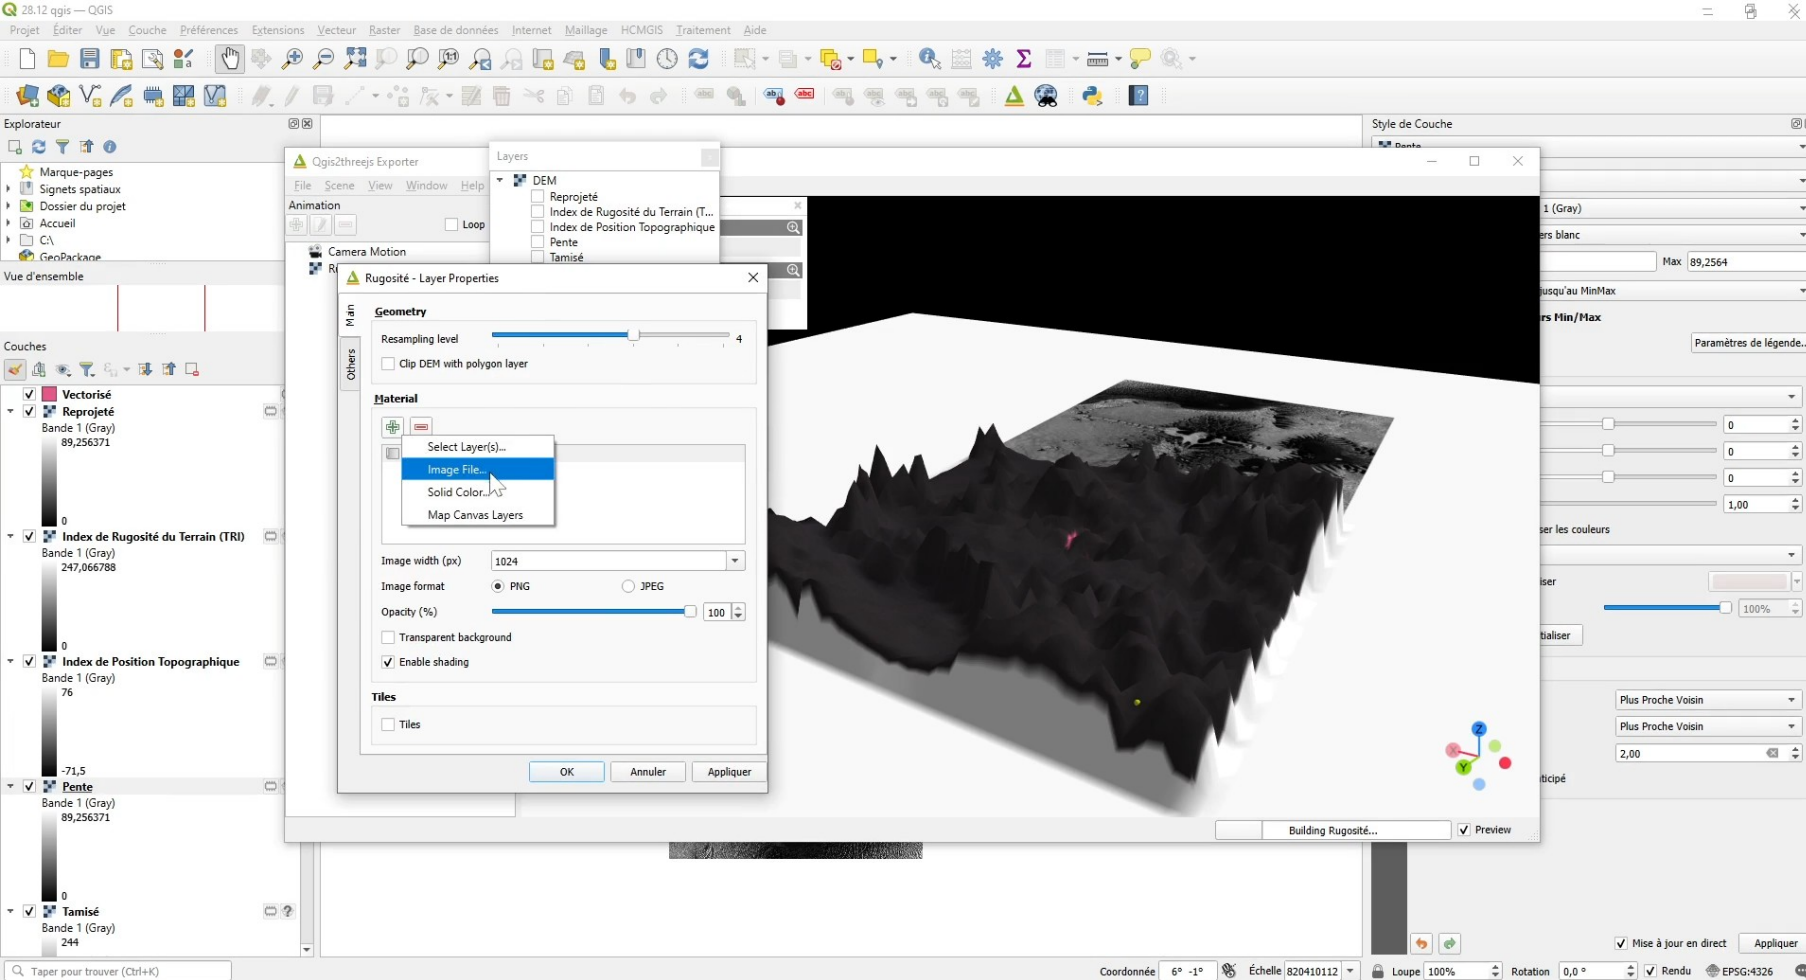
28.12 qgis — QGIS

Projet Éditer Vue Couche Préférences Extensions Vecteur Raster Base de données Internet Maillage HCMGIS Traitement Aide

Explorateur

Marque-pages
Signets spatiaux
Dossier du projet
Accueil
C:\
GeoPackage

Vue d'ensemble

Couches

Vectorisé
Reprojeté
Bande 1 (Gray)
89,256371
0
Index de Rugosité du Terrain (TRI)
Bande 1 (Gray)
247,066788
0
Index de Position Topographique
Bande 1 (Gray)
76
-71,5
Pente
Bande 1 (Gray)
89,256371
0
Tamisé
Bande 1 (Gray)
244

Taper pour trouver (Ctrl+K)

Qgis2threejs Exporter

File Scene View Window Help

Animation

Loop

Camera Motion

Layers

DEM
Reprojeté
Index de Rugosité du Terrain (T...
Index de Position Topographique
Pente
Tamisé

Rugosité - Layer Properties

Main
Others

Geometry

Resampling level
4

Clip DEM with polygon layer

Material

Select Layer(s)...
Image File...
Solid Color...
Map Canvas Layers

Image width (px)
1024

Image format
PNG
JPEG

Opacity (%)
100

Transparent background
Enable shading

Tiles

Tiles

OK
Annuler
Appliquer

Building Rugosité...
Preview

Style de Couche

Pente
1 (Gray)
rs blanc
Max 89,2564
jusqu'au MinMax
rs Min/Max
Paramètres de légende...
0
0
0
1,00
ser les couleurs
iser
100%
tialiser
Plus Proche Voisin
Plus Proche Voisin
2,00
ticipé

Mise à jour en direct
Appliquer

Coordonnée 6° -1°
Échelle 820410112
Loupe 100%
Rotation 0,0 °
Rendu
EPSG:4326